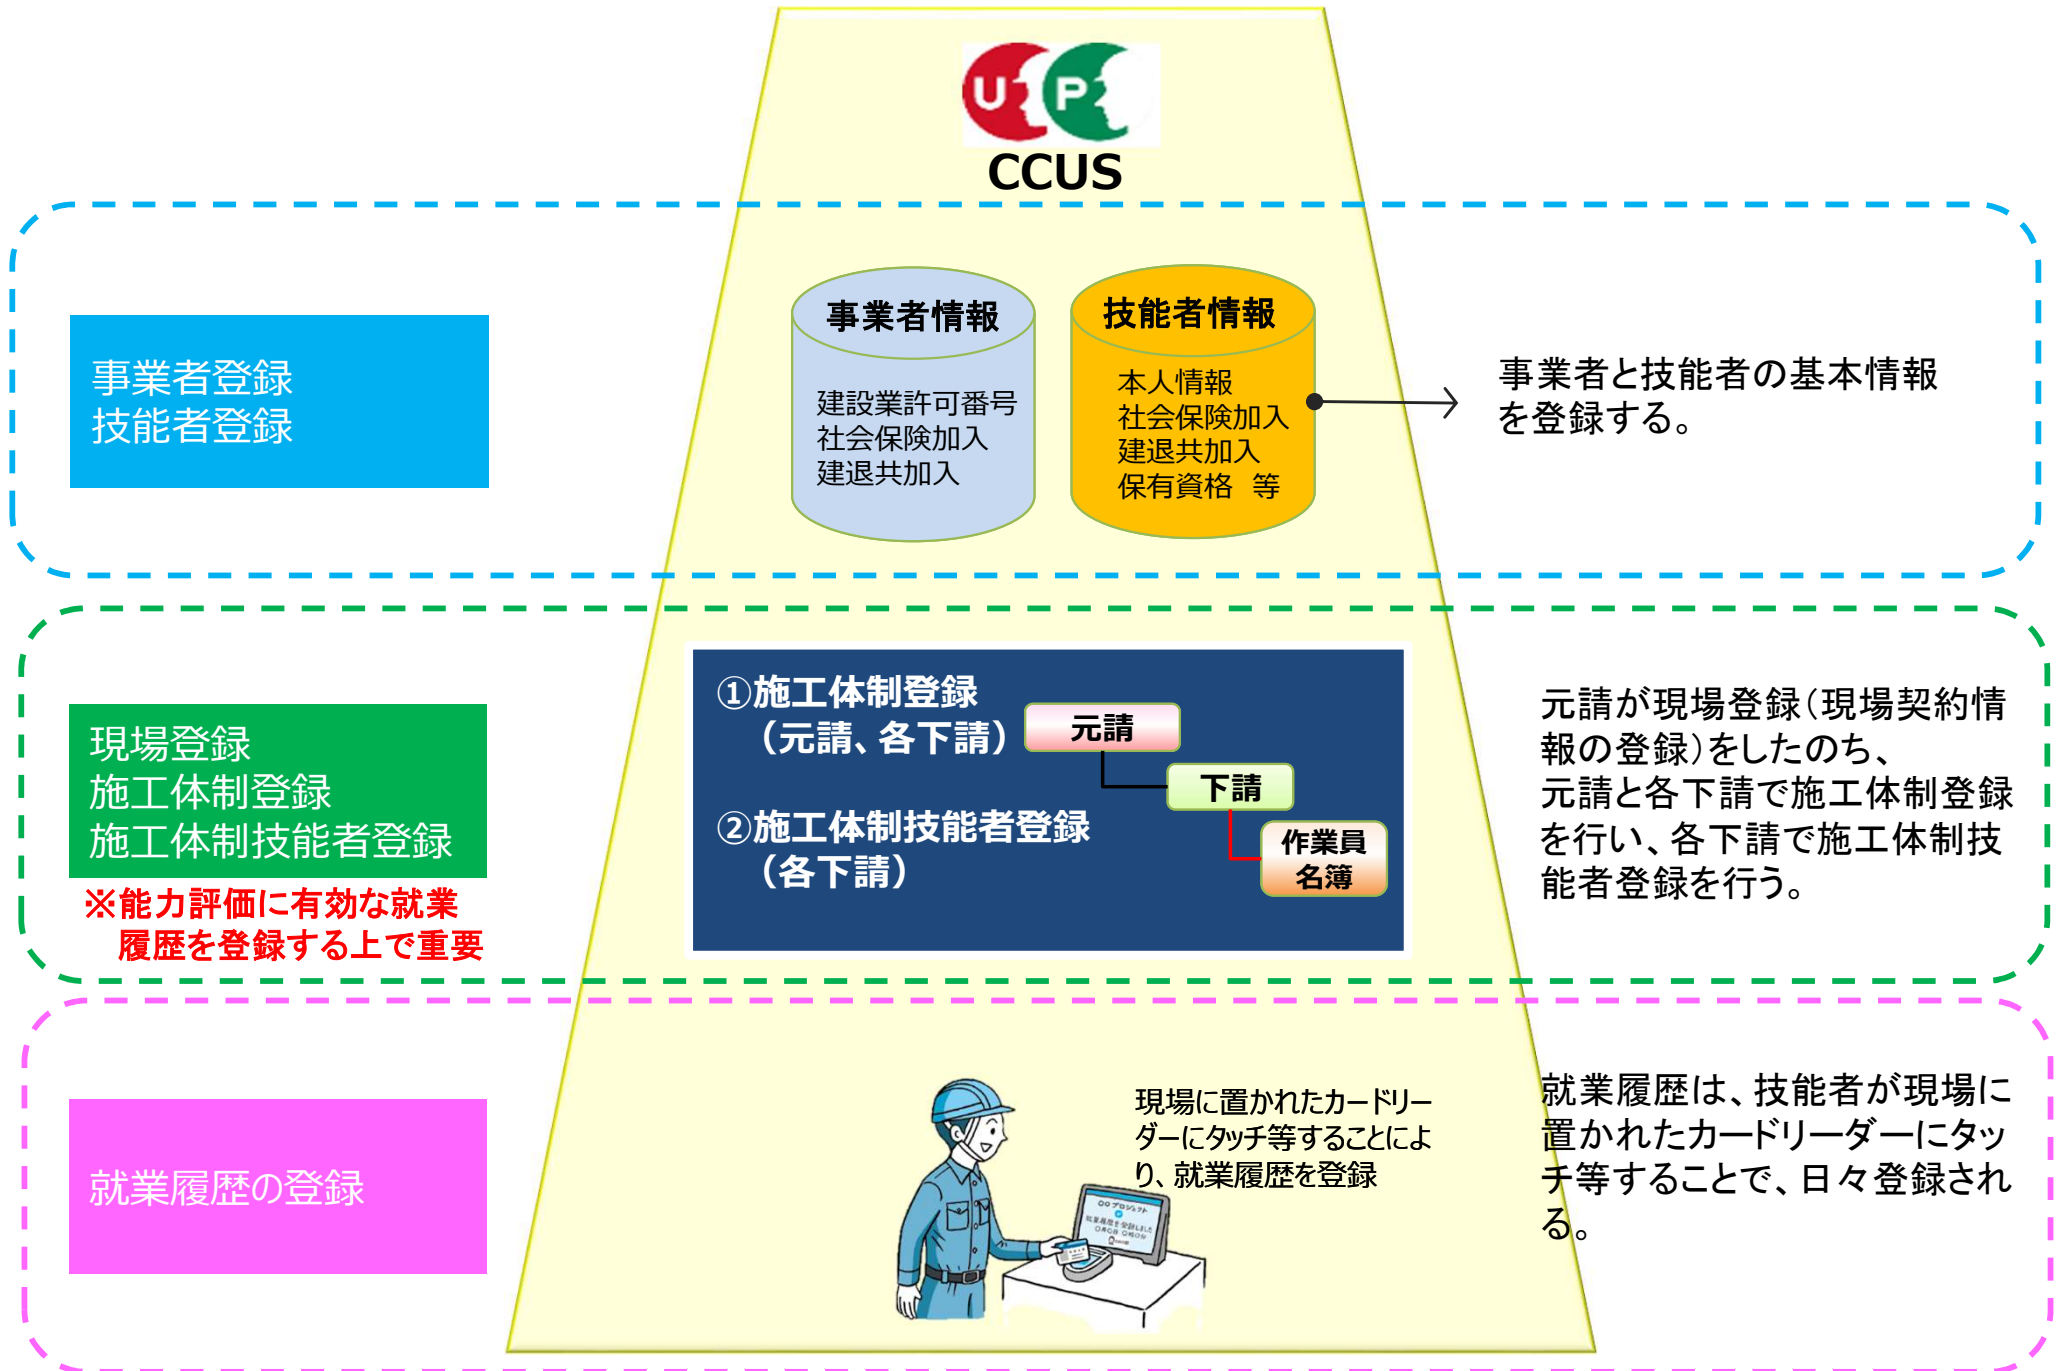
U P

CCUS

事業者登録
技能者登録

事業者情報

建設業許可番号
社会保険加入
建退共加入

技能者情報

本人情報
社会保険加入
建退共加入
保有資格　等

事業者と技能者の基本情報を登録する。

現場登録
施工体制登録
施工体制技能者登録

※能力評価に有効な就業履歴を登録する上で重要

①施工体制登録
（元請、各下請）

元請

下請

②施工体制技能者登録
（各下請）

作業員名簿

元請が現場登録（現場契約情報の登録）をしたのち、
元請と各下請で施工体制登録を行い、各下請で施工体制技能者登録を行う。

就業履歴の登録

現場に置かれたカードリーダーにタッチ等することにより、就業履歴を登録

就業履歴は、技能者が現場に置かれたカードリーダーにタッチ等することで、日々登録される。